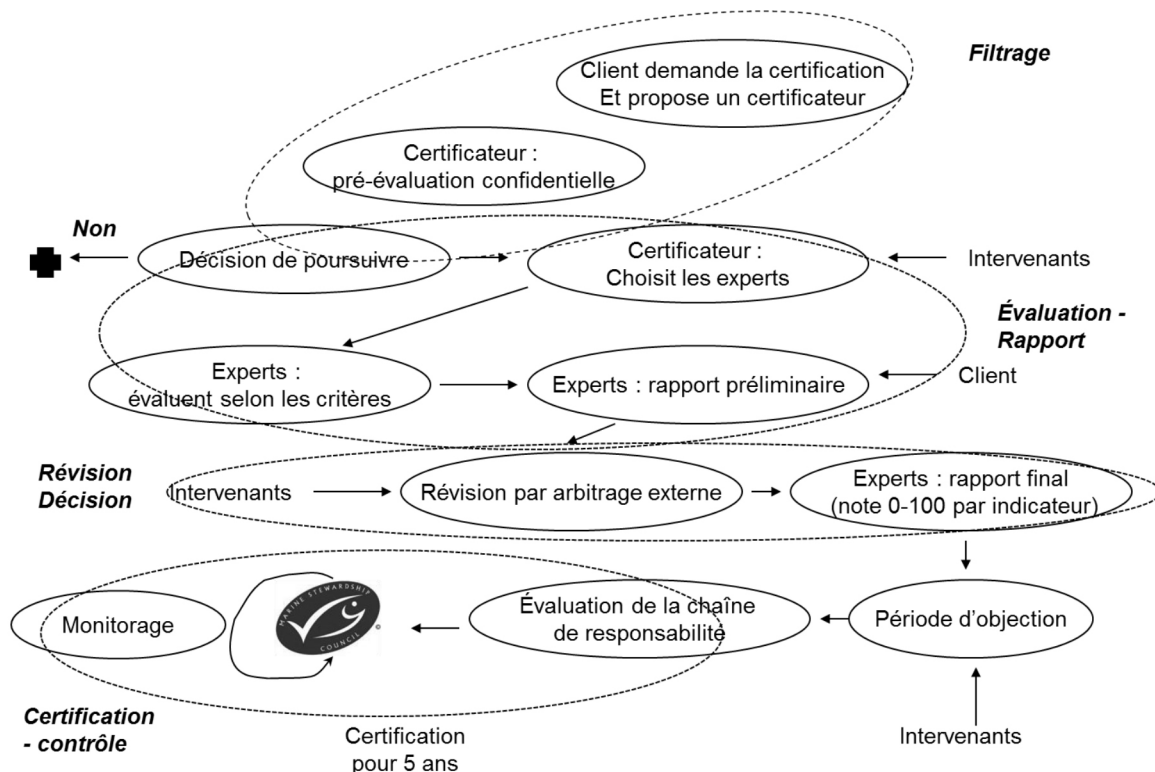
Filtrage

Client demande la certification
Et propose un certificateur

Certificateur :
pré-évaluation confidentielle

Non

Décision de poursuivre

Certificateur :
Choisit les experts

Intervenants

Évaluation - Rapport

Experts :
évaluent selon les critères

Experts : rapport préliminaire

Client

Révision Décision

Intervenants

Révision par arbitrage externe

Experts : rapport final
(note 0-100 par indicateur)

Monitorage

MARINE STEWARDSHIP COUNCIL

Évaluation de la chaîne
de responsabilité

Période d'objection

Certification - contrôle

Certification
pour 5 ans

Intervenants